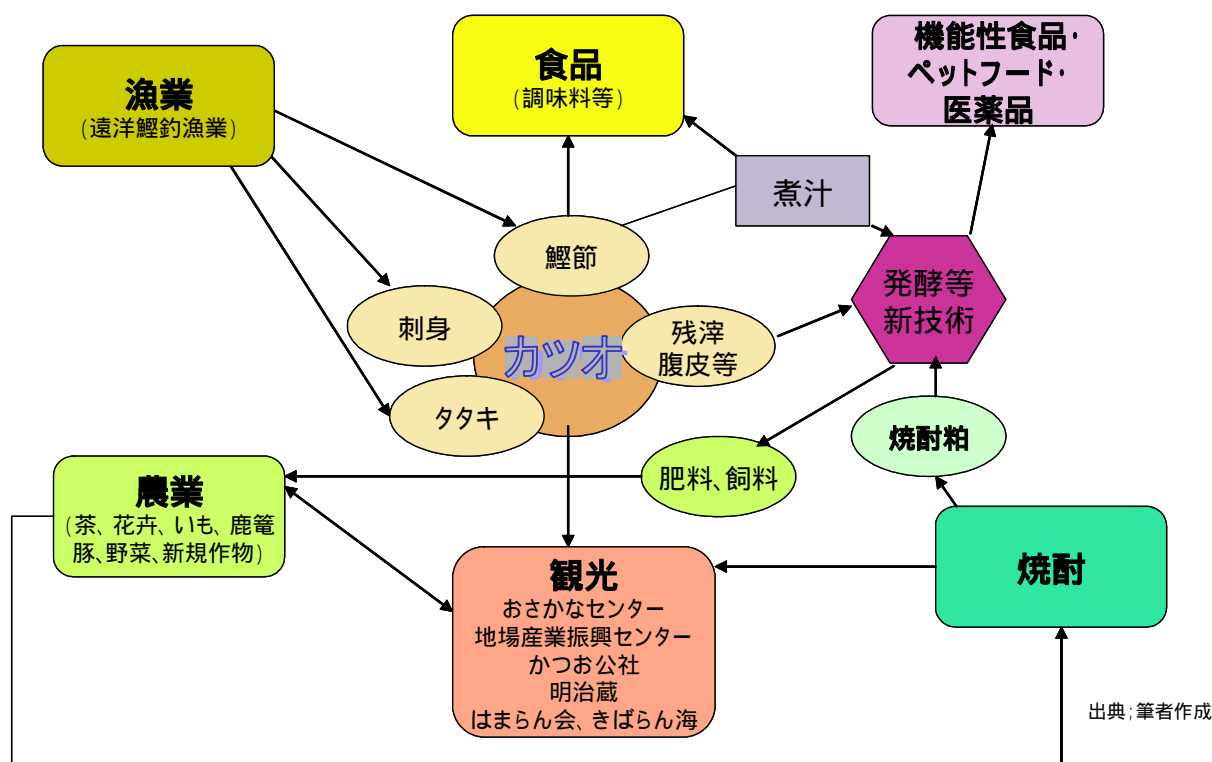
漁業
(遠洋鰹釣漁業)

食品
(調味料等)

機能性食品・
ペットフード・
医薬品

煮汁

鰹節

刺身

カツオ

残滓
腹皮等

タタキ

発酵等
新技術

焼酎粕

肥料、飼料

農業
(茶、花卉、いも、鹿篭豚、野菜、新規作物)

観光
おさかなセンター
地場産業振興センター
かつお公社
明治蔵
はまらん会、きばらん海

焼酎

出典;筆者作成